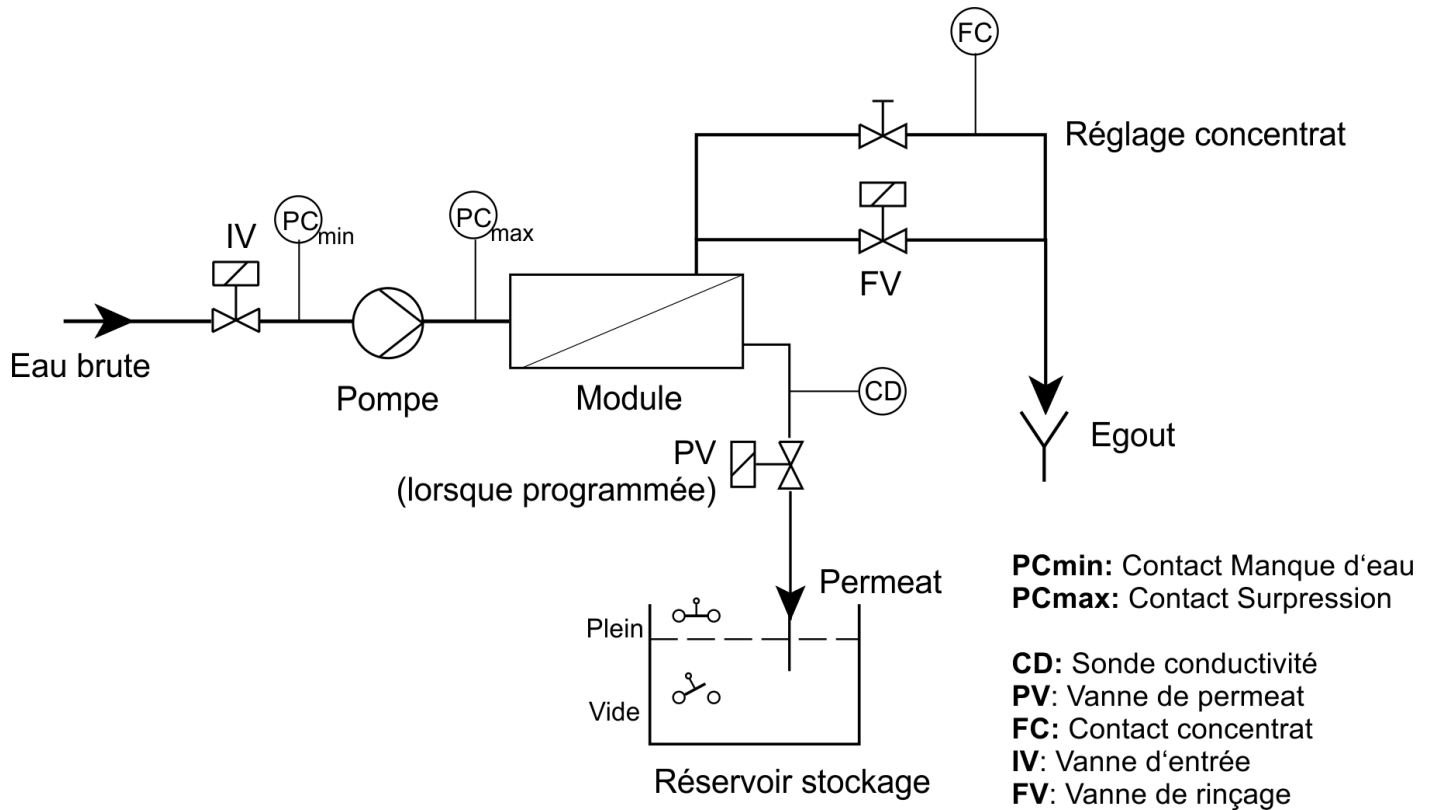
FC

Réglage concentrat

IV

PC$_{min}$

PC$_{max}$

FV

Eau brute

Pompe

Module

CD

Egout

PV
(lorsque programmée)

Permeat

Plein

Vide

Réservoir stockage

**PCmin:** Contact Manque d‘eau
**PCmax:** Contact Surpression

**CD:** Sonde conductivité
**PV**: Vanne de permeat
**FC:** Contact concentrat
**IV**: Vanne d‘entrée
**FV**: Vanne de rinçage